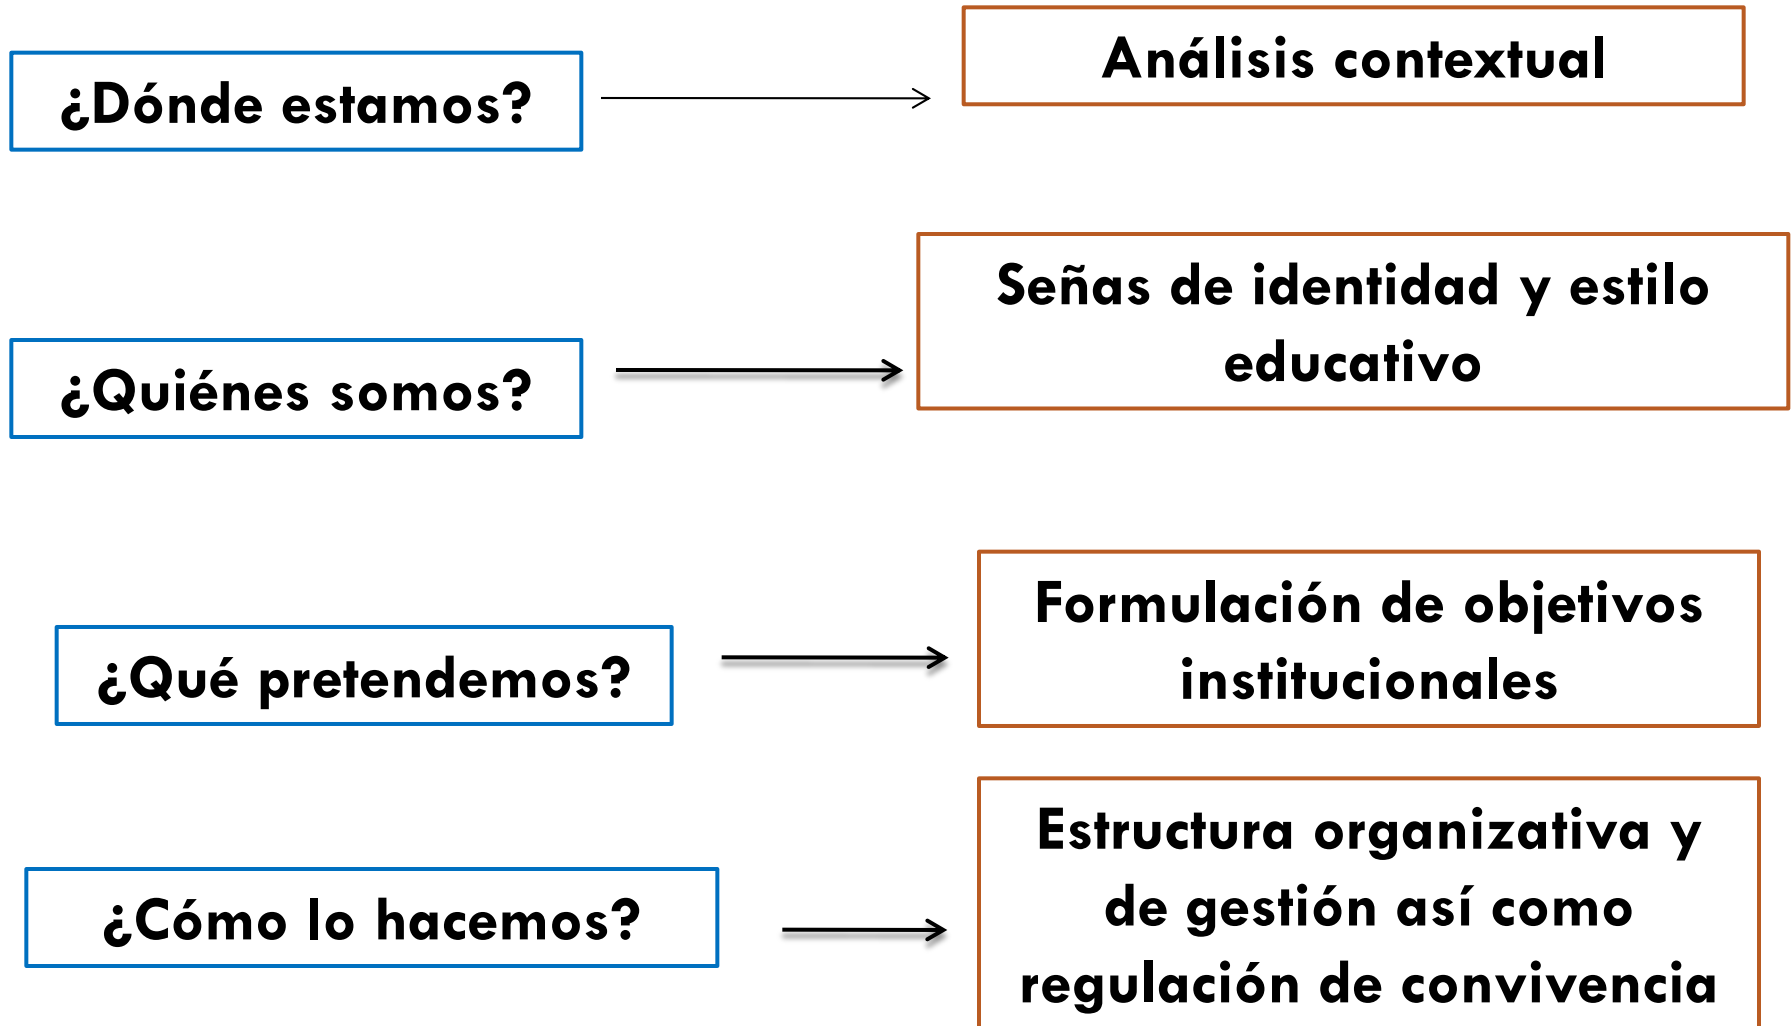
¿Dónde estamos?

Análisis contextual

¿Quiénes somos?

Señas de identidad y estilo educativo

¿Qué pretendemos?

Formulación de objetivos institucionales

¿Cómo lo hacemos?

Estructura organizativa y de gestión así como regulación de convivencia